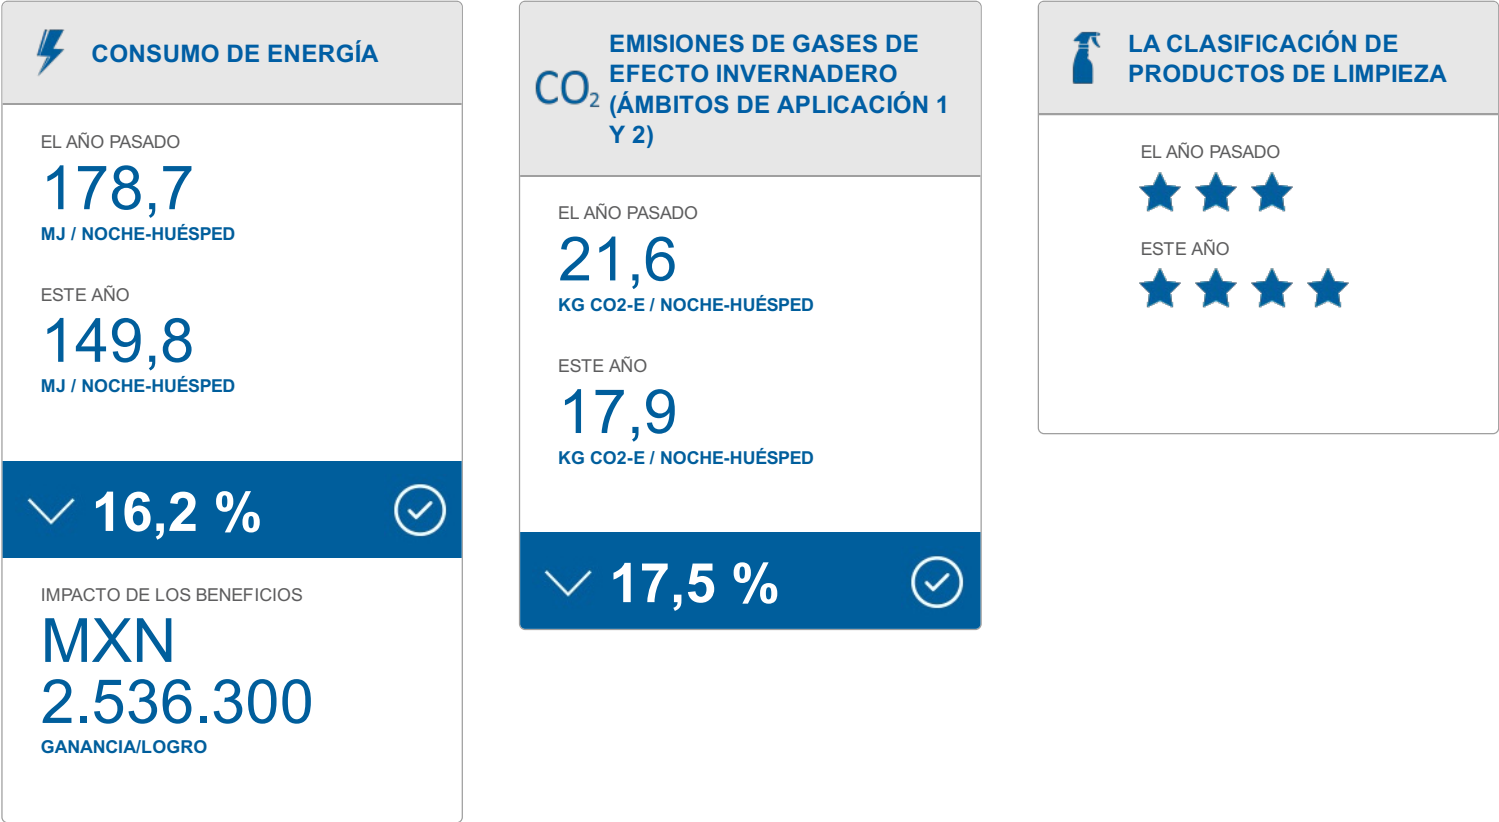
CONSUMO DE ENERGÍA

EL AÑO PASADO
178,7
MJ / NOCHE-HUÉSPED

ESTE AÑO
149,8
MJ / NOCHE-HUÉSPED

16,2 %

IMPACTO DE LOS BENEFICIOS
MXN 2.536.300
GANANCIA/LOGRO

$CO_2$ EMISIONES DE GASES DE EFECTO INVERNADERO (ÁMBITOS DE APLICACIÓN 1 Y 2)

EL AÑO PASADO
21,6
KG CO2-E / NOCHE-HUÉSPED

ESTE AÑO
17,9
KG CO2-E / NOCHE-HUÉSPED

17,5 %

LA CLASIFICACIÓN DE PRODUCTOS DE LIMPIEZA

EL AÑO PASADO

ESTE AÑO